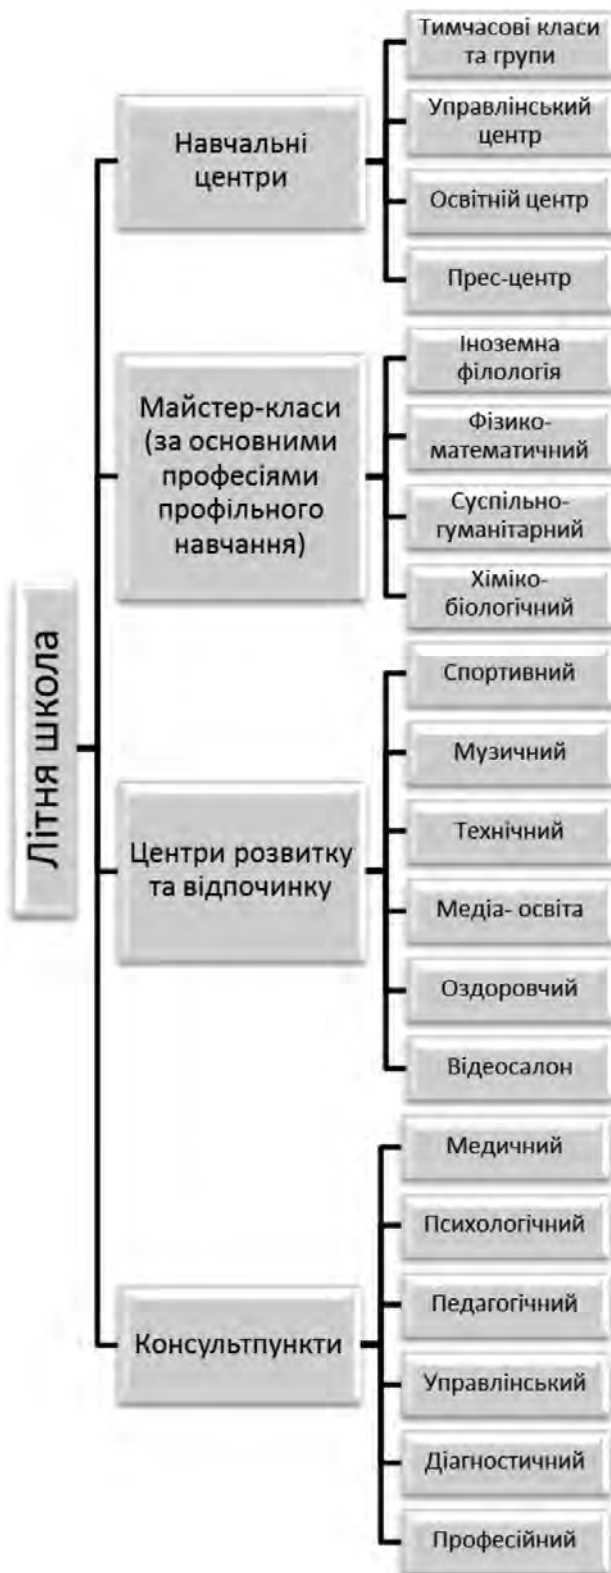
Літня школа

Навчальні центри

Тимчасові класи та групи

Управлінський центр

Освітній центр

Прес-центр

Майстер-класи (за основними професіями профільного навчання)

Іноземна філологія

Фізико-математичний

Суспільно-гуманітарний

Хіміко-біологічний

Центри розвитку та відпочинку

Спортивний

Музичний

Технічний

Медіа- освіта

Оздоровчий

Відеосалон

Консультпункти

Медичний

Психологічний

Педагогічний

Управлінський

Діагностичний

Професійний